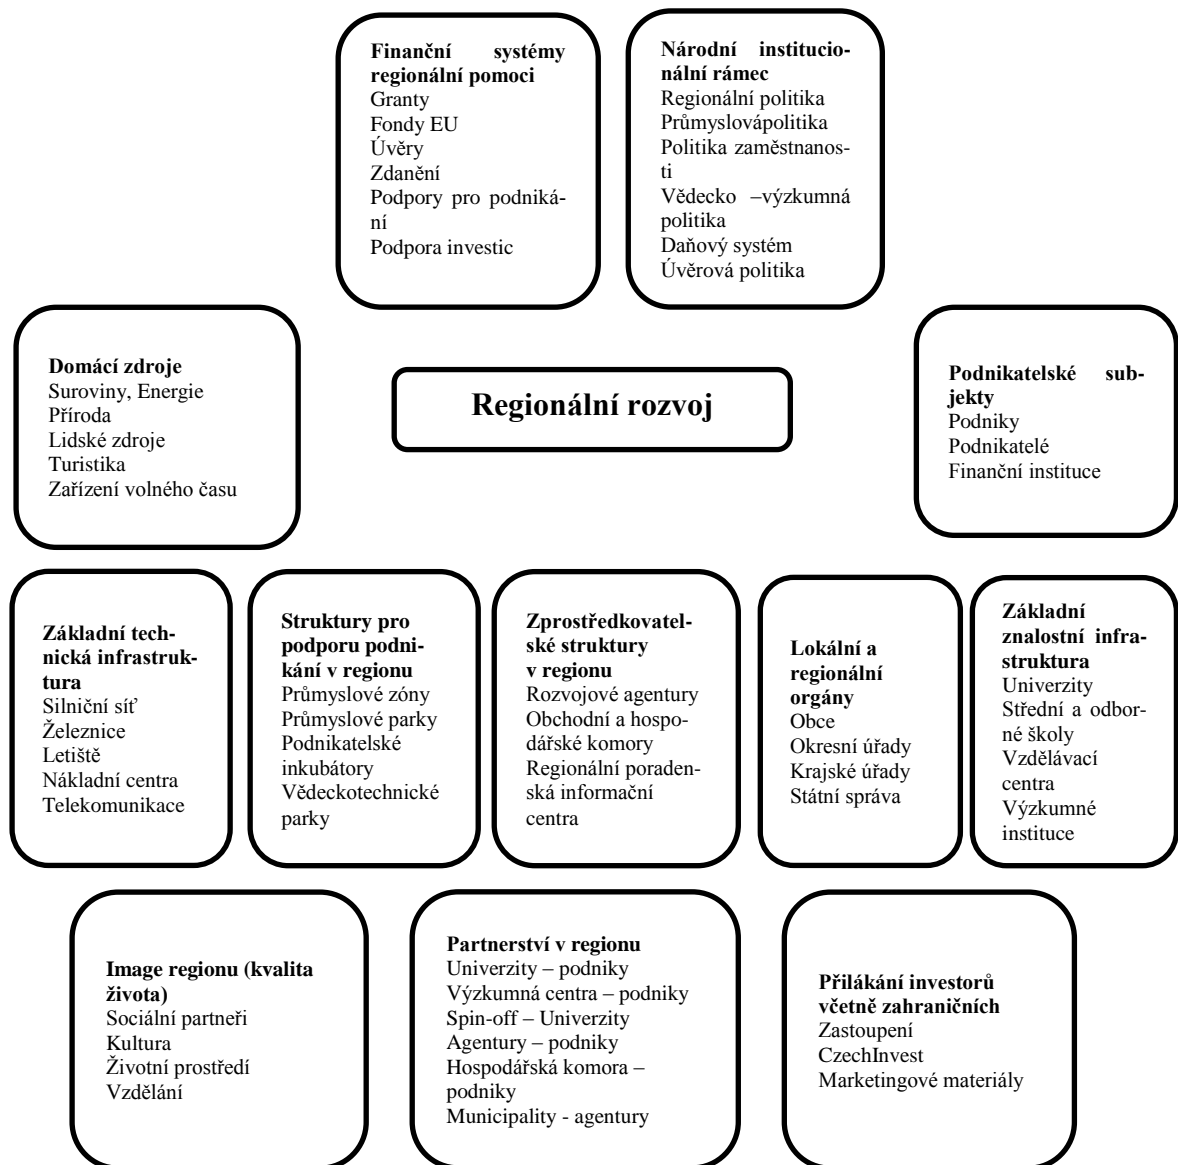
**Finanční systémy regionální pomoci**
Granty
Fondy EU
Úvěry
Zdanění
Podpory pro podnikání
Podpora investic

**Národní institucionální rámec**
Regionální politika
Průmyslovápolitika
Politika zaměstnanosti
Vědecko –výzkumná politika
Daňový systém
Úvěrová politika

**Domácí zdroje**
Suroviny, Energie
Příroda
Lidské zdroje
Turistika
Zařízení volného času

**Regionální rozvoj**

**Podnikatelské subjekty**
Podniky
Podnikatelé
Finanční instituce

**Základní technická infrastruktura**
Silniční síť
Železnice
Letiště
Nákladní centra
Telekomunikace

**Struktury pro podporu podnikání v regionu**
Průmyslové zóny
Průmyslové parky
Podnikatelské inkubátory
Vědeckotechnické parky

**Zprostředkovatelské struktury v regionu**
Rozvojové agentury
Obchodní a hospodářské komory
Regionální poradenská informační centra

**Lokální a regionální orgány**
Obce
Okresní úřady
Krajské úřady
Státní správa

**Základní znalostní infrastruktura**
Univerzity
Střední a odborné školy
Vzdělávací centra
Výzkumné instituce

**Image regionu (kvalita života)**
Sociální partneři
Kultura
Životní prostředí
Vzdělání

**Partnerství v regionu**
Univerzity – podniky
Výzkumná centra – podniky
Spin-off – Univerzity
Agentury – podniky
Hospodářská komora – podniky
Municipality - agentury

**Přilákání investorů včetně zahraničních**
Zastoupení
CzechInvest
Marketingové materiály